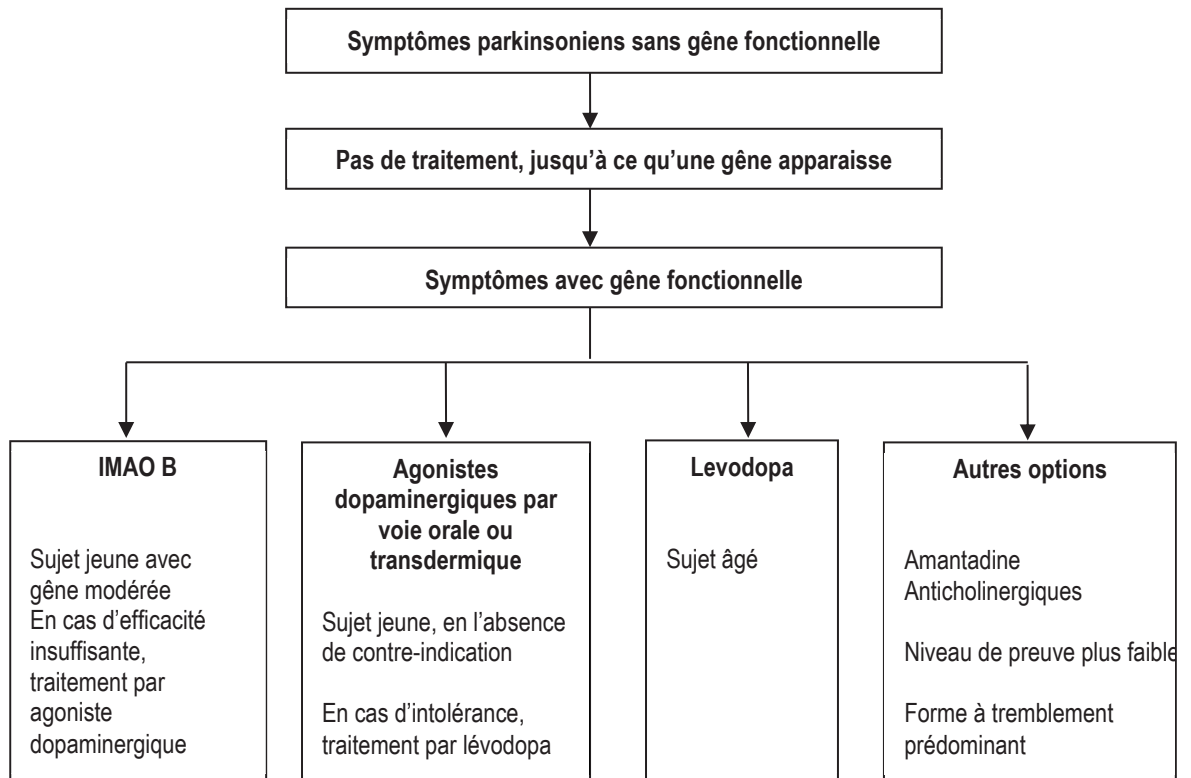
Symptômes parkinsoniens sans gêne fonctionnelle

Pas de traitement, jusqu'à ce qu'une gêne apparaisse

Symptômes avec gêne fonctionnelle

IMAO B

Sujet jeune avec gêne modérée
En cas d'efficacité insuffisante, traitement par agoniste dopaminergique

Agonistes dopaminergiques par voie orale ou transdermique

Sujet jeune, en l'absence de contre-indication

En cas d'intolérance, traitement par lévodopa

Levodopa

Sujet âgé

Autres options

Amantadine
Anticholinergiques

Niveau de preuve plus faible

Forme à tremblement prédominant